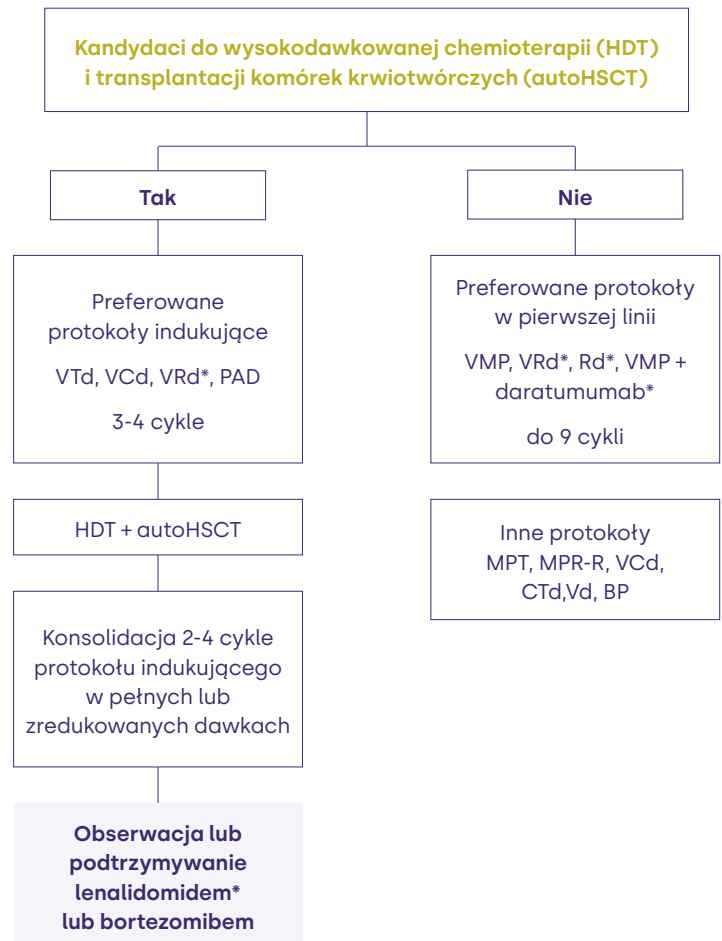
Kandydaci do wysokodawkowanej chemioterapii (HDT) i transplantacji komórek krwiotwórczych (autoHSCT)

Tak

Preferowane protokoły indukujące

VTd, VCd, VRd*, PAD

3-4 cykle

HDT + autoHSCT

Konsolidacja 2-4 cykle protokołu indukującego w pełnych lub zredukowanych dawkach

Obserwacja lub podtrzymywanie lenalidomidem* lub bortezomibem

Nie

Preferowane protokoły w pierwszej linii

VMP, VRd*, Rd*, VMP + daratumumab*

do 9 cykli

Inne protokoły MPT, MPR-R, VCd, CTd,Vd, BP